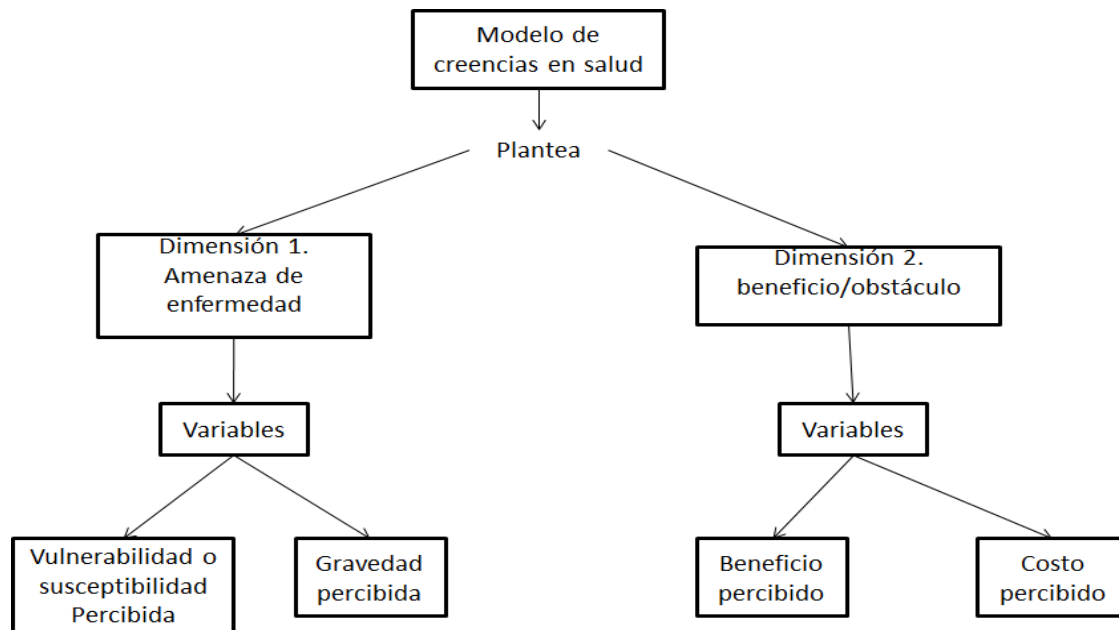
Modelo de creencias en salud

Plantea

Dimensión 1. Amenaza de enfermedad

Dimensión 2. beneficio/obstáculo

Variables

Vulnerabilidad o susceptibilidad Percibida

Gravedad percibida

Variables

Beneficio percibido

Costo percibido